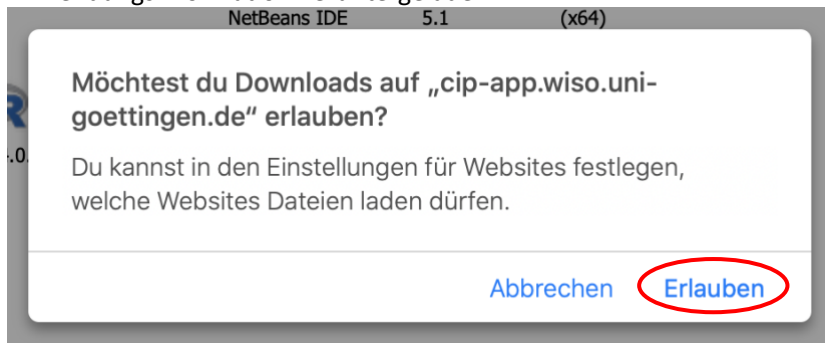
NetBeans IDE 5.1 (x64)

Möchtest du Downloads auf „cip-app.wiso.uni-goettingen.de" erlauben?

Du kannst in den Einstellungen für Websites festlegen, welche Websites Dateien laden dürfen.

Abbrechen Erlauben